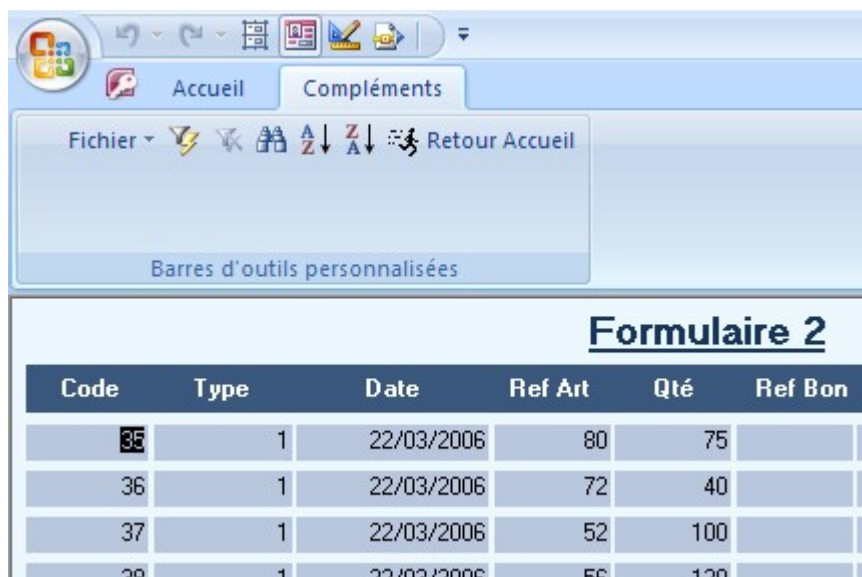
Accueil
Compléments
Fichier ▾ Retour Accueil
Barres d'outils personnalisées

Formulaire 2

| Code | Type | Date | Ref Art | Qté | Ref Bon |
|---|---|---|---|---|---|
| 35 | 1 | 22/03/2006 | 80 | 75 | |
| 36 | 1 | 22/03/2006 | 72 | 40 | |
| 37 | 1 | 22/03/2006 | 52 | 100 | |
| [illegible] | 1 | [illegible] | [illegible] | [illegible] | |